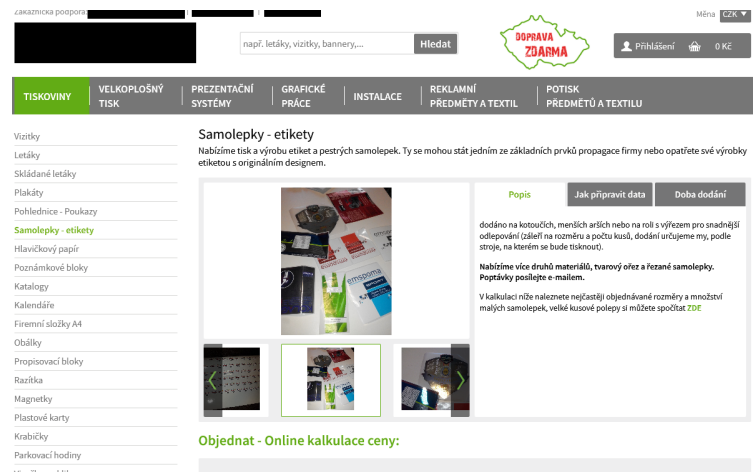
Zákaznická podpora

Měna CZK

např. letáky, vizitky, bannery,... Hledat

DOPRAVA ZDARMA

Přihlášení 0 Kč

TISKOVINY
VELKOPLOŠNÝ TISK
PREZENTAČNÍ SYSTÉMY
GRAFICKÉ PRÁCE
INSTALACE
REKLAMNÍ PŘEDMĚTY A TEXTIL
POTISK PŘEDMĚTŮ A TEXTILU

Vizitky
Letáky
Skládané letáky
Plakáty
Pohlednice - Poukazy
Samolepky - etikety
Hlavičkový papír
Poznámkové bloky
Katalogy
Kalendáře
Firemní složky A4
Obálky
Propisovací bloky
Razítka
Magnetky
Plastové karty
Krabičky
Parkovací hodiny
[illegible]

Samolepky - etikety

Nabízíme tisk a výrobu etiket a pestrých samolepek. Ty se mohou stát jedním ze základních prvků propagace firmy nebo opatřete své výrobky etiketou s originálním designem.

Popis
Jak připravit data
Doba dodání

dodáno na kotoučích, menších arších nebo na roli s výřezem pro snadnější odlepování (záleží na rozměru a počtu kusů), dodání určujeme my, podle stroje, na kterém se bude tisknout).

Nabízíme více druhů materiálů, tvarový ořez a řezané samolepky. Poptávky posílejte e-mailem.

V kalkulaci níže naleznete nejčastěji objednávané rozměry a množství malých samolepek, velké kusové polepy si můžete spočítat ZDE

Objednat - Online kalkulace ceny: